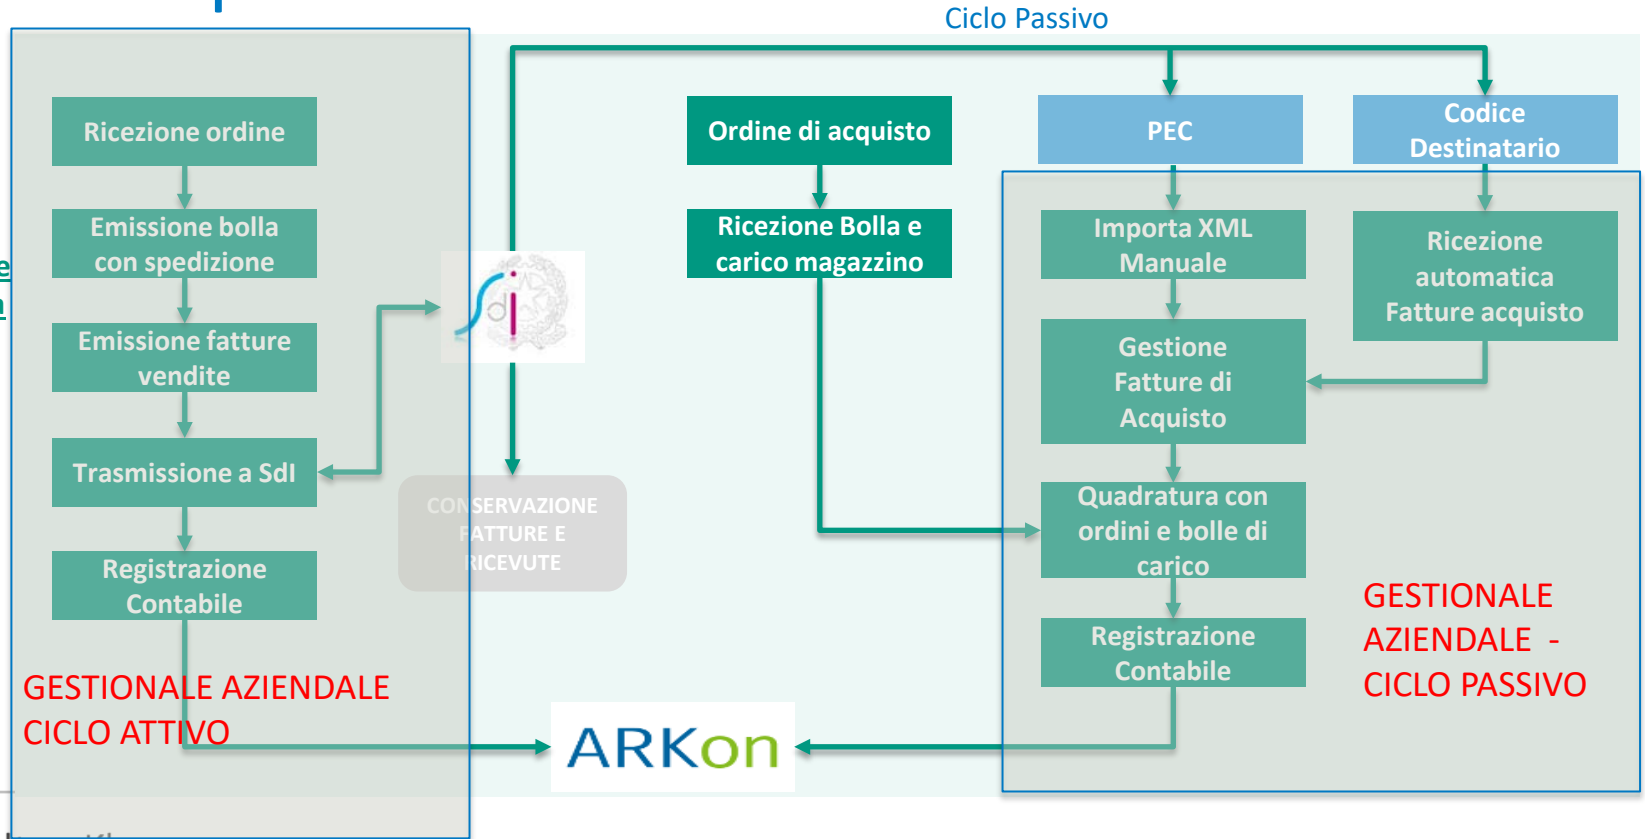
Ciclo Passivo

Ricezione ordine

Emissione bolla con spedizione

Emissione fatture vendite

Trasmissione a SdI

Registrazione Contabile

GESTIONALE AZIENDALE CICLO ATTIVO

sdi

CONSERVAZIONE FATTURE E RICEVUTE

Ordine di acquisto

Ricezione Bolla e carico magazzino

PEC

Codice Destinatario

Importa XML Manuale

Ricezione automatica Fatture acquisto

Gestione Fatture di Acquisto

Quadratura con ordini e bolle di carico

Registrazione Contabile

GESTIONALE AZIENDALE - CICLO PASSIVO

ARKon